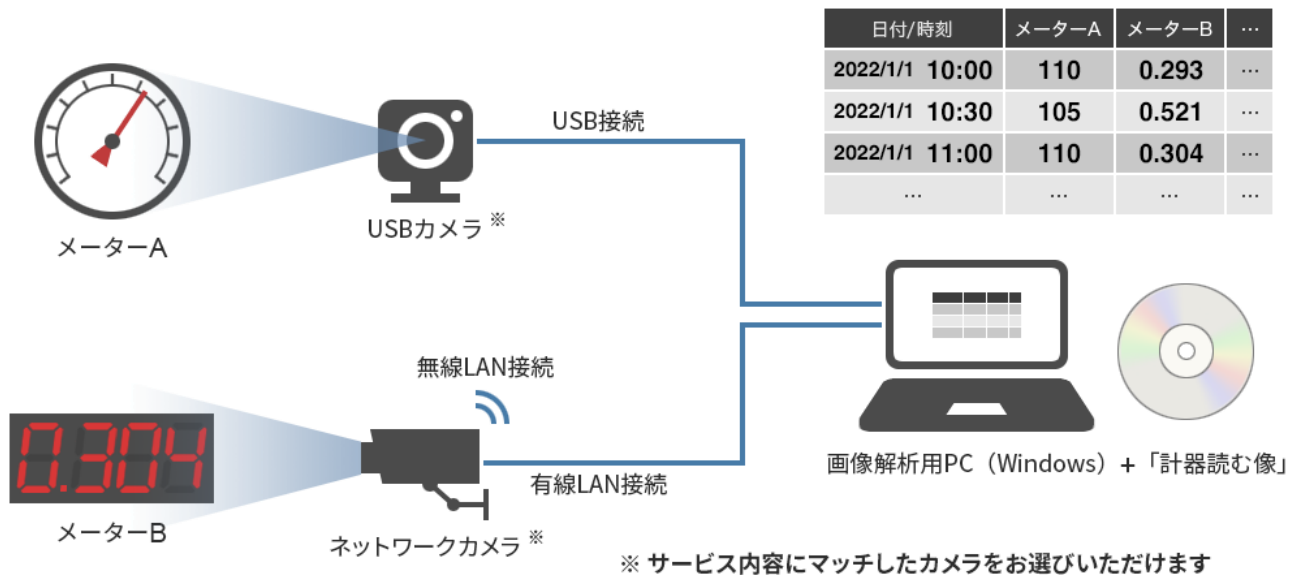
| 日付/時刻 | メーターA | メーターB | … |
|---|---|---|---|
| 2022/1/1 10:00 | 110 | 0.293 | … |
| 2022/1/1 10:30 | 105 | 0.521 | … |
| 2022/1/1 11:00 | 110 | 0.304 | … |
| … | … | … | … |

メーターA

USBカメラ ※

USB接続

無線LAN接続

0.304

メーターB

ネットワークカメラ ※

有線LAN接続

画像解析用PC（Windows）+「計器読む像」

※ サービス内容にマッチしたカメラをお選びいただけます